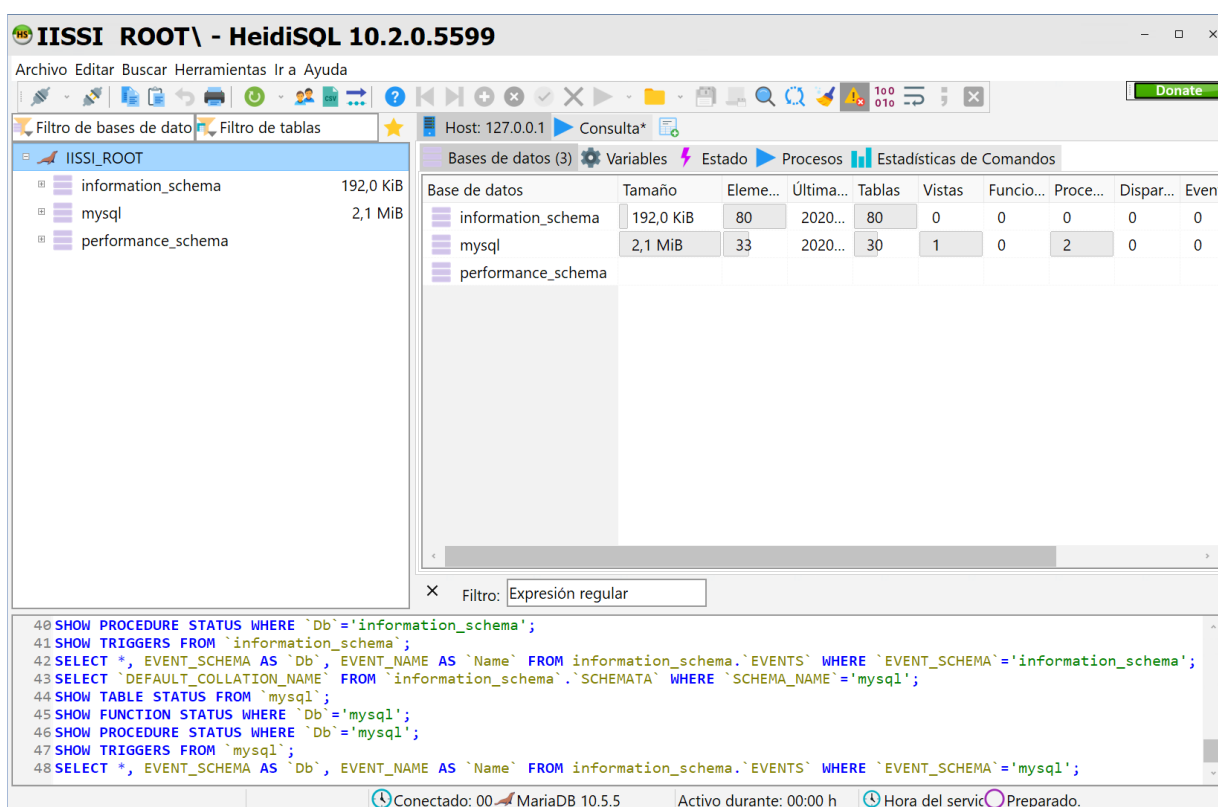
IISSI ROOT\ - HeidiSQL 10.2.0.5599

Archivo Editar Buscar Herramientas Ir a Ayuda

Donate

Filtro de bases de dato Filtro de tablas

Host: 127.0.0.1 Consulta*

IISSI_ROOT
information_schema 192,0 KiB
mysql 2,1 MiB
performance_schema

Bases de datos (3) Variables Estado Procesos Estadísticas de Comandos

| Base de datos | Tamaño | Eleme... | Última... | Tablas | Vistas | Funcio... | Proce... | Dispar... | Even |
|---|---|---|---|---|---|---|---|---|---|
| information_schema | 192,0 KiB | 80 | 2020... | 80 | 0 | 0 | 0 | 0 | 0 |
| mysql | 2,1 MiB | 33 | 2020... | 30 | 1 | 0 | 2 | 0 | 0 |
| performance_schema | | | | | | | | | |

Filtro: Expresión regular

40 SHOW PROCEDURE STATUS WHERE `Db`='information_schema';
41 SHOW TRIGGERS FROM `information_schema`;
42 SELECT *, EVENT_SCHEMA AS `Db`, EVENT_NAME AS `Name` FROM information_schema.`EVENTS` WHERE `EVENT_SCHEMA`='information_schema';
43 SELECT `DEFAULT_COLLATION_NAME` FROM `information_schema`.`SCHEMATA` WHERE `SCHEMA_NAME`='mysql';
44 SHOW TABLE STATUS FROM `mysql`;
45 SHOW FUNCTION STATUS WHERE `Db`='mysql';
46 SHOW PROCEDURE STATUS WHERE `Db`='mysql';
47 SHOW TRIGGERS FROM `mysql`;
48 SELECT *, EVENT_SCHEMA AS `Db`, EVENT_NAME AS `Name` FROM information_schema.`EVENTS` WHERE `EVENT_SCHEMA`='mysql';

Conectado: 00 MariaDB 10.5.5 Activo durante: 00:00 h Hora del servic Preparado.